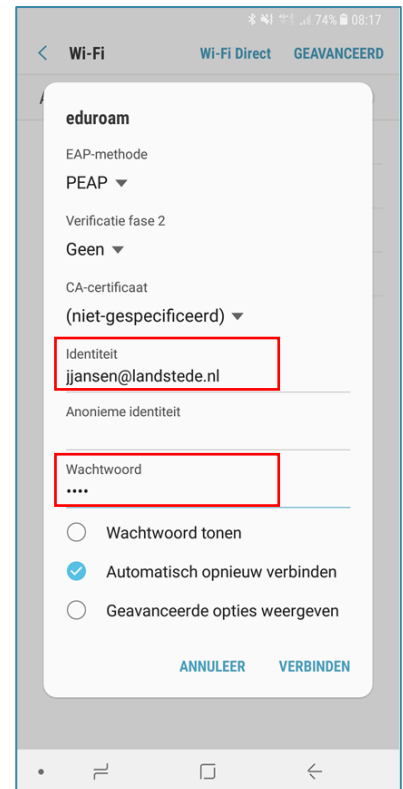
74% 08:17

Wi-Fi Wi-Fi Direct GEAVANCEERD

eduroam

EAP-methode
PEAP

Verificatie fase 2
Geen

CA-certificaat
(niet-gespecificeerd)

Identiteit
jjansen@landstede.nl

Anonieme identiteit

Wachtwoord
••••

Wachtwoord tonen

Automatisch opnieuw verbinden

Geavanceerde opties weergeven

ANNULEER VERBINDEN